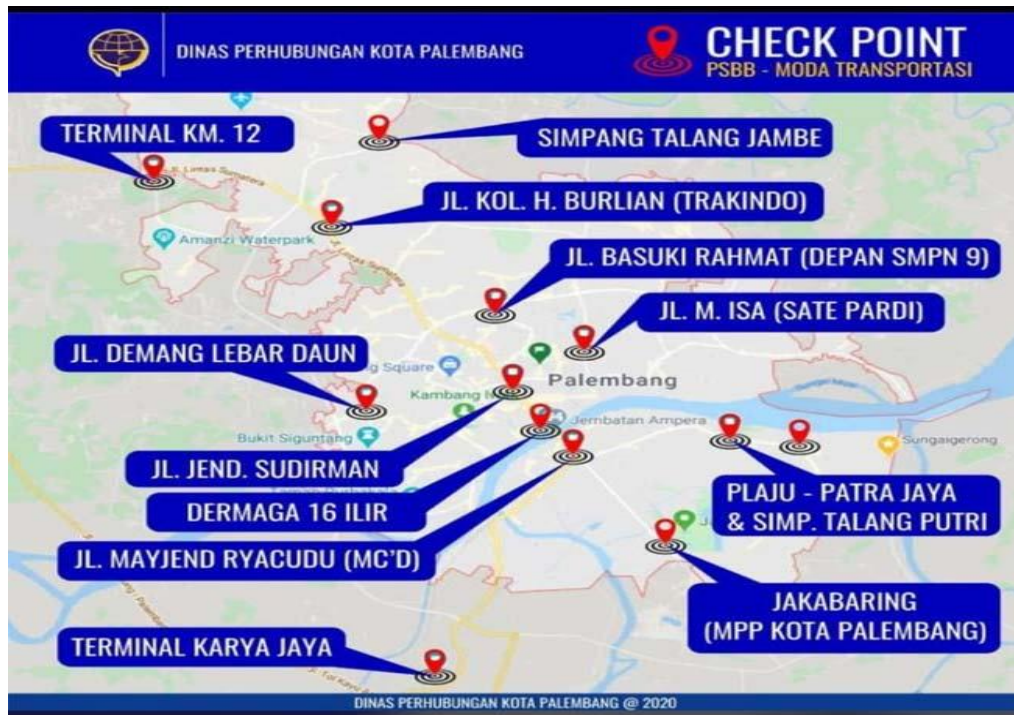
DINAS PERHUBUNGAN KOTA PALEMBANG

CHECK POINT
PSBB - MODA TRANSPORTASI

TERMINAL KM. 12

SIMPANG TALANG JAMBE

JL. KOL. H. BURLIAN (TRAKINDO)

Amanzi Waterpark

JL. BASUKI RAHMAT (DEPAN SMPN 9)

JL. M. ISA (SATE PARDI)

JL. DEMANG LEBAR DAUN

Palembang

Kambang

Jembatan Ampera

Bukit Siguntang

Sungaigerong

JL. JEND. SUDIRMAN

DERMAGA 16 ILIR

PLAJU - PATRA JAYA & SIMP. TALANG PUTRI

JL. MAYJEND RYACUDU (MC'D)

JAKABARING (MPP KOTA PALEMBANG)

TERMINAL KARYA JAYA

DINAS PERHUBUNGAN KOTA PALEMBANG @ 2020